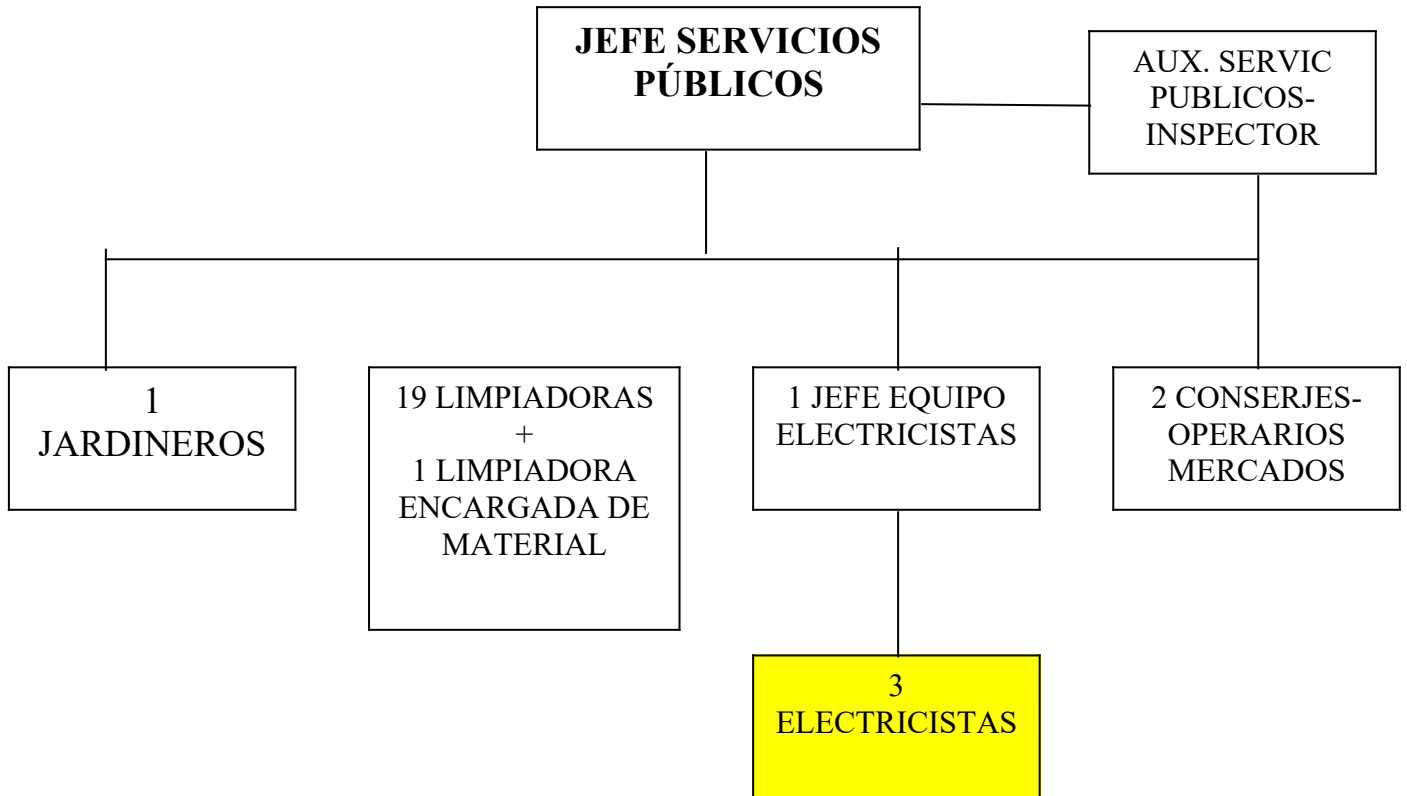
JEFE SERVICIOS PÚBLICOS

AUX. SERVIC PUBLICOS-INSPECTOR

1 JARDINEROS

19 LIMPIADORAS + 1 LIMPIADORA ENCARGADA DE MATERIAL

1 JEFE EQUIPO ELECTRICISTAS

2 CONSERJES-OPERARIOS MERCADOS

3 ELECTRICISTAS